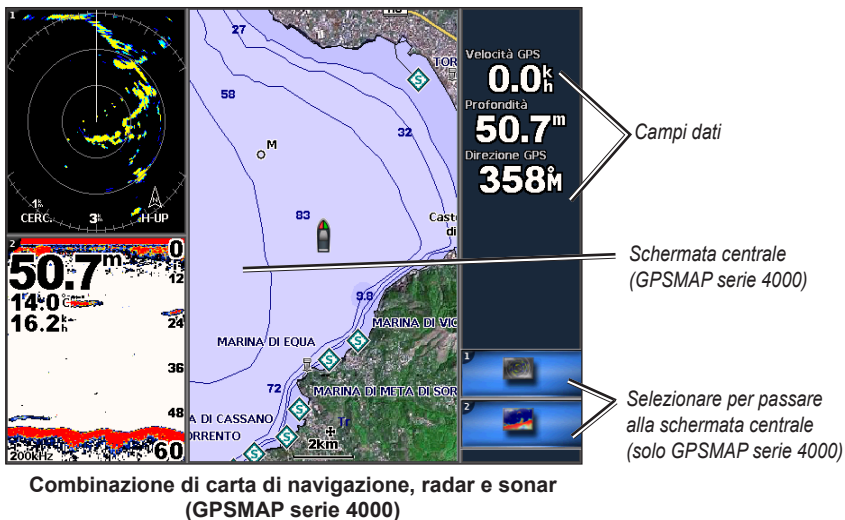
1
1½
CERC.
3
H-UP
2
0
50.7m
12
14.0°C
16.2k h
24
36
48
200kHz
60
27
58
M
32
83
Cast di
TOR
9.8
MARINA DI EQUA
MARINA DI VIC
72
MARINA DI META DI SOR
DI CASSANO
RRENTO
2km
Velocità GPS
0.0k h
Profondità
50.7m
Direzione GPS
358°M
1
2
Campi dati
Schermata centrale (GPSMAP serie 4000)
Selezionare per passare alla schermata centrale (solo GPSMAP serie 4000)

Combinazione di carta di navigazione, radar e sonar (GPSMAP serie 4000)